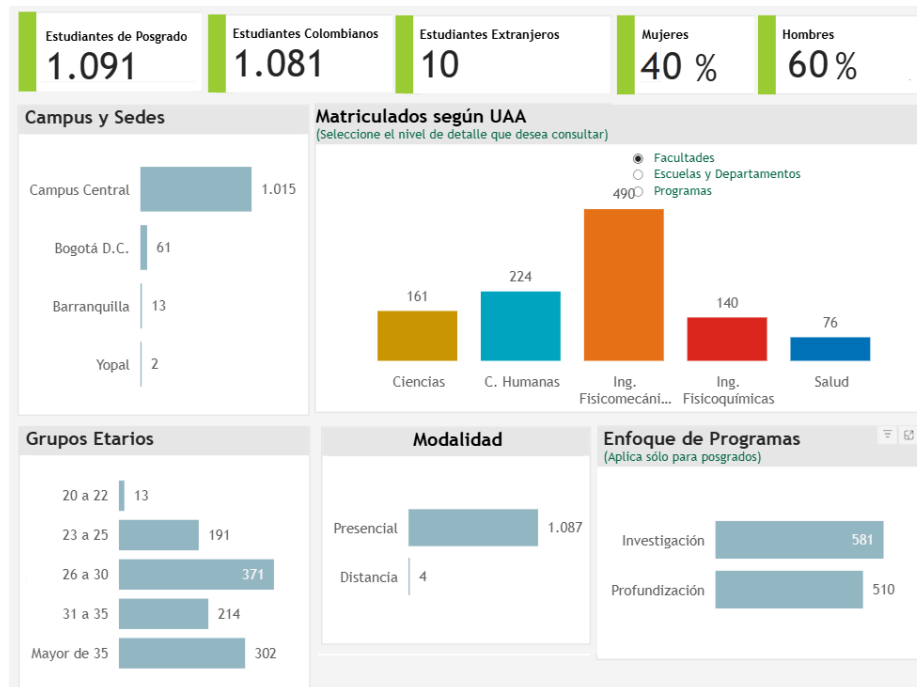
Estudiantes de Posgrado
1.091

Estudiantes Colombianos
1.081

Estudiantes Extranjeros
10

Mujeres
40 %

Hombres
60 %

Campus y Sedes

| | |
|---|---|
| Campus Central | 1.015 |
| Bogotá D.C. | 61 |
| Barranquilla | 13 |
| Yopal | 2 |

Matriculados según UAA
(Seleccione el nivel de detalle que desea consultar)

Facultades
Escuelas y Departamentos
Programas

| | |
|---|---|
| Ciencias | 161 |
| C. Humanas | 224 |
| Ing. Fisicomecáni... | 490 |
| Ing. Fisicoquímicas | 140 |
| Salud | 76 |

Grupos Etarios

| | |
|---|---|
| 20 a 22 | 13 |
| 23 a 25 | 191 |
| 26 a 30 | 371 |
| 31 a 35 | 214 |
| Mayor de 35 | 302 |

Modalidad

| | |
|---|---|
| Presencial | 1.087 |
| Distancia | 4 |

Enfoque de Programas
(Aplica sólo para posgrados)

| | |
|---|---|
| Investigación | 581 |
| Profundización | 510 |